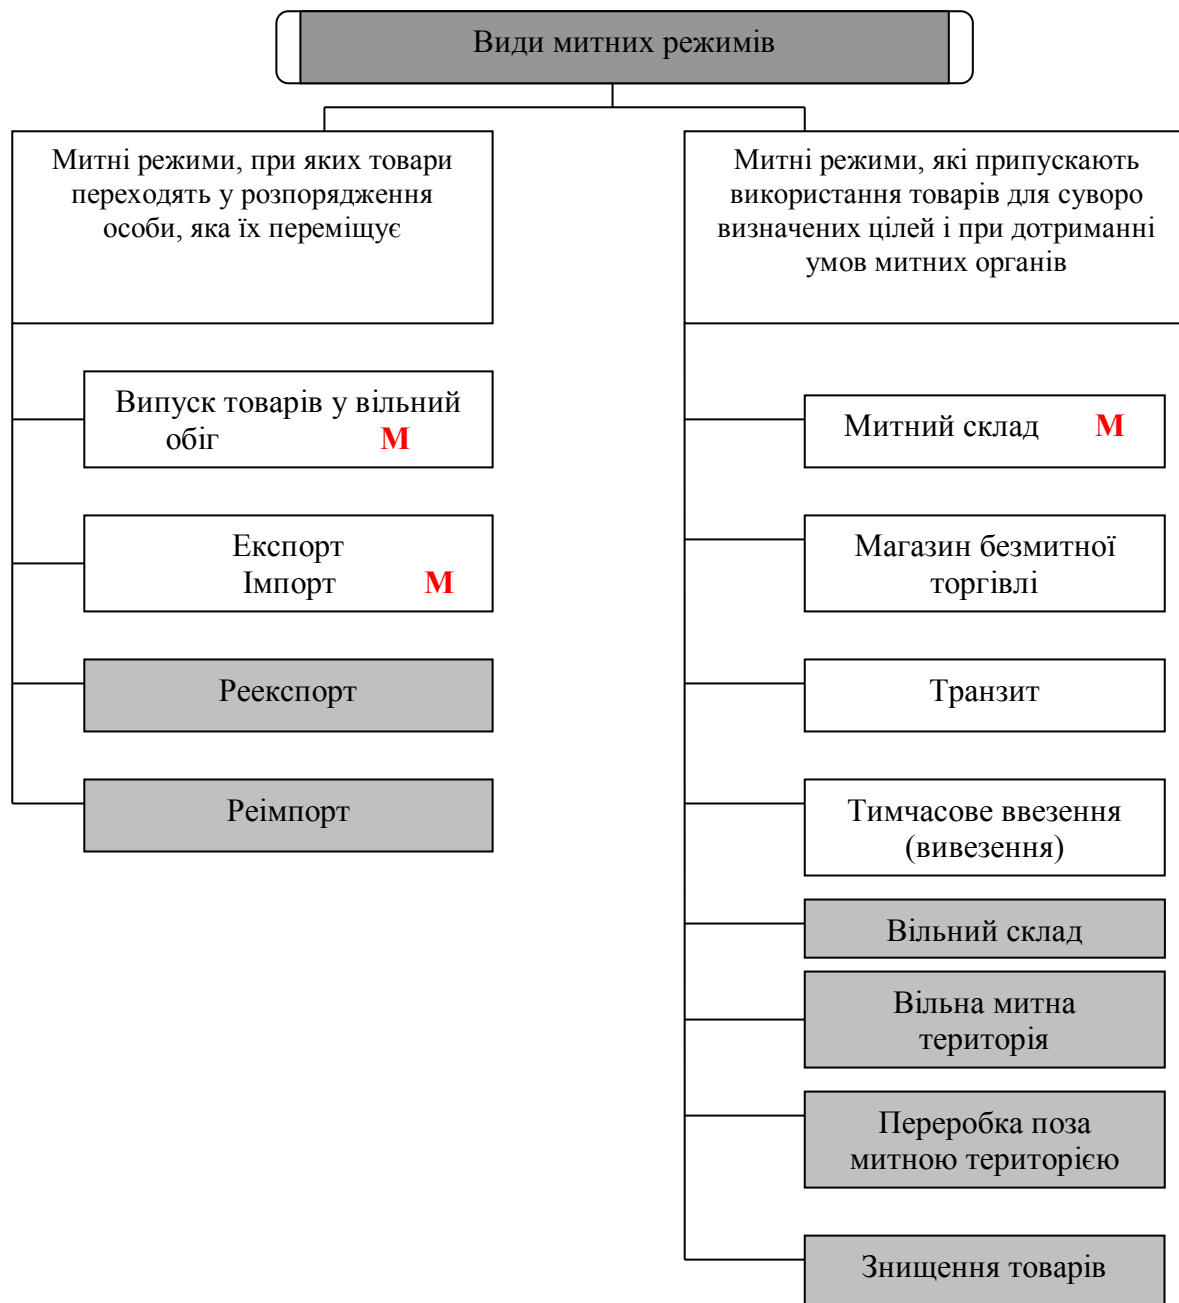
Види митних режимів

Митні режими, при яких товари переходять у розпорядження особи, яка їх переміщує

Випуск товарів у вільний обіг M

Експорт
Імпорт M

Реекспорт

Реімпорт

Митні режими, які припускають використання товарів для суворо визначених цілей і при дотриманні умов митних органів

Митний склад M

Магазин безмитної торгівлі

Транзит

Тимчасове ввезення (вивезення)

Вільний склад

Вільна митна територія

Переробка поза митною територією

Знищення товарів